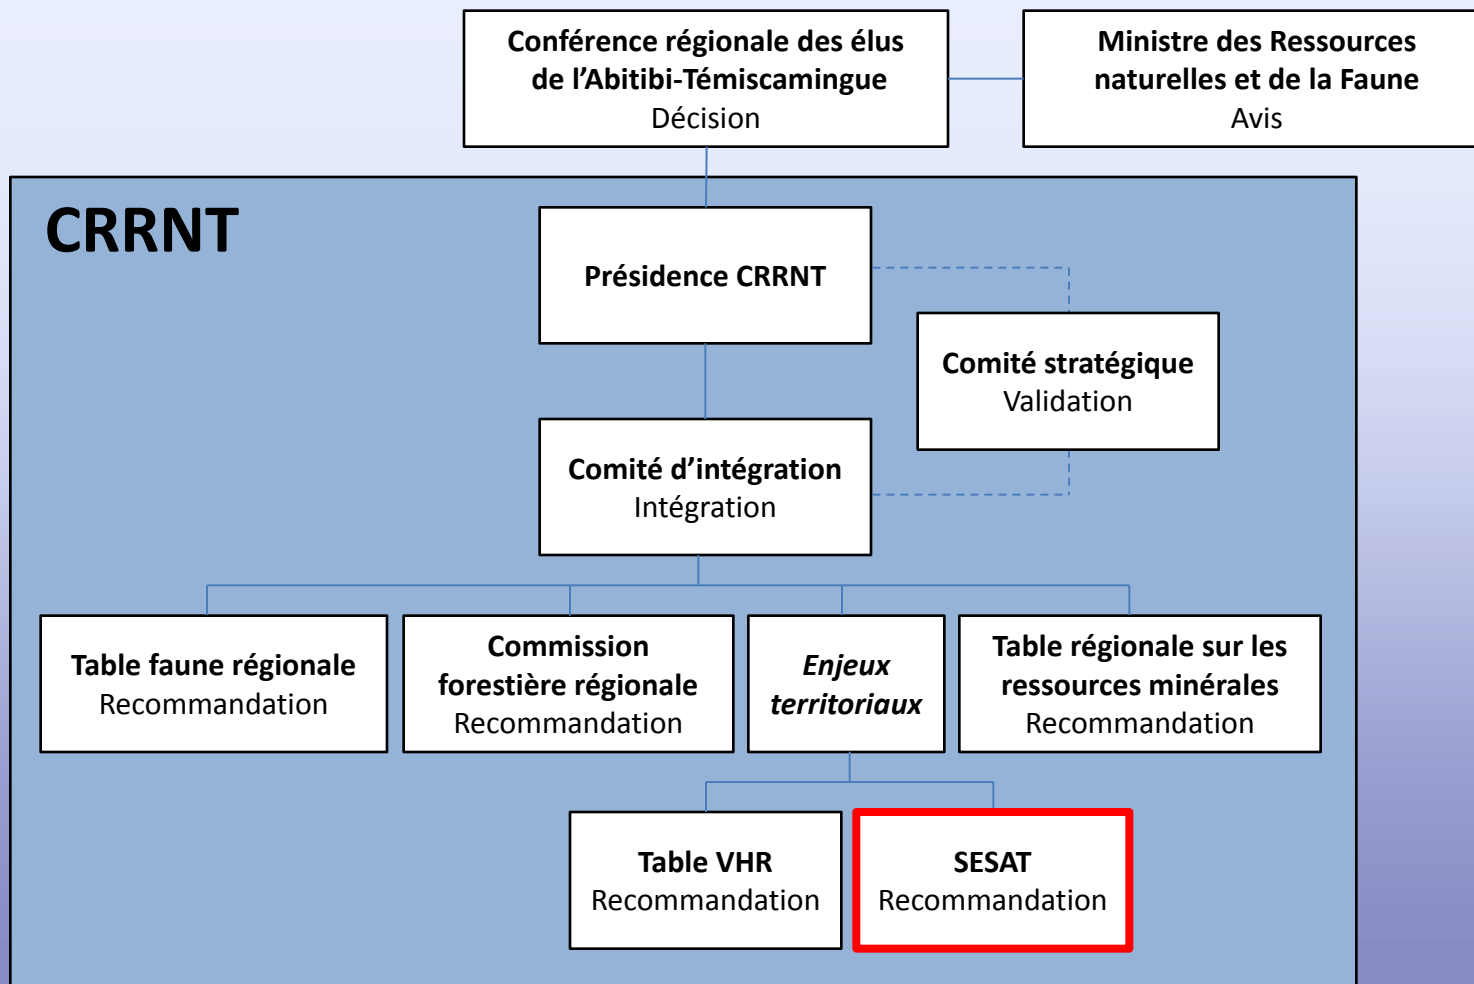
Conférence régionale des élus de l'Abitibi-Témiscamingue
Décision

Ministre des Ressources naturelles et de la Faune
Avis

CRRNT

Présidence CRRNT

Comité stratégique
Validation

Comité d'intégration
Intégration

Table faune régionale
Recommandation

Commission forestière régionale
Recommandation

Enjeux territoriaux

Table régionale sur les ressources minérales
Recommandation

Table VHR
Recommandation

SESAT
Recommandation